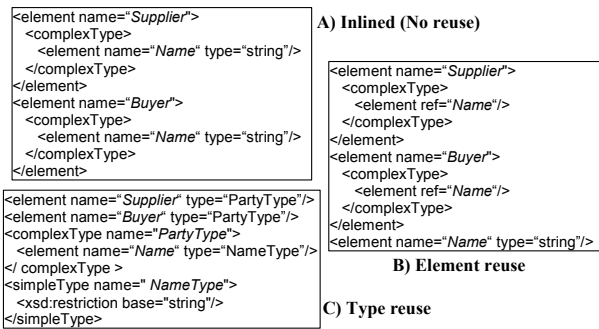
<element name="Supplier">
  <complexType>
    <element name="Name" type="string"/>
  </complexType>
</element>
<element name="Buyer">
  <complexType>
    <element name="Name" type="string"/>
  </complexType>
</element>

A) Inlined (No reuse)

<element name="Supplier">
  <complexType>
    <element ref="Name"/>
  </complexType>
</element>
<element name="Buyer">
  <complexType>
    <element ref="Name"/>
  </complexType>
</element>
<element name="Name" type="string"/>

B) Element reuse

<element name="Supplier" type="PartyType"/>
<element name="Buyer" type="PartyType"/>
<complexType name="PartyType">
  <element name="Name" type="NameType"/>
</ complexType >
<simpleType name=" NameType">
  <xsd:restriction base="string"/>
</simpleType>

C) Type reuse